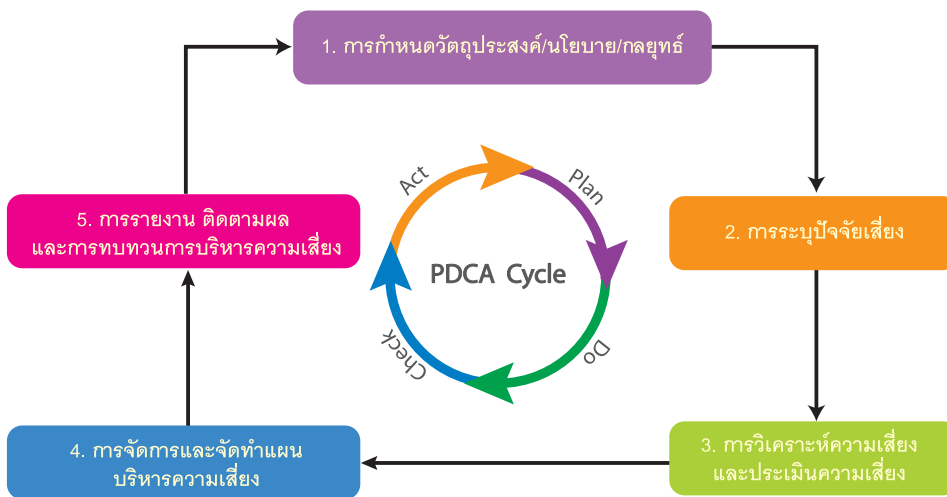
1. การกำหนดวัตถุประสงค์/นโยบาย/กลยุทธ์

2. การระบุปัจจัยเสี่ยง

3. การวิเคราะห์ความเสี่ยง และประเมินความเสี่ยง

4. การจัดการและจัดทำแผน บริหารความเสี่ยง

5. การรายงาน ติดตามผล และการทบทวนการบริหารความเสี่ยง

Act

Plan

Do

Check

PDCA Cycle